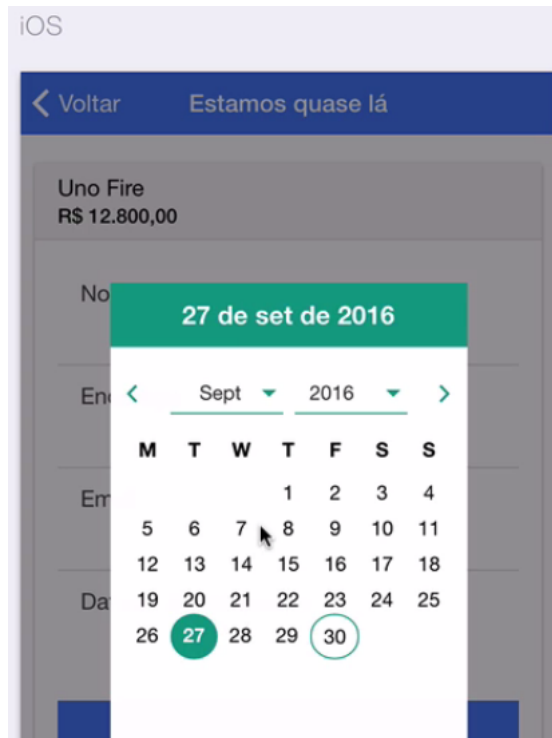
iOS

< Voltar Estamos quase lá

Uno Fire
R$ 12.800,00

No

En

Em

Da

27 de set de 2016

< Sept 2016 >

| M | T | W | T | F | S | S |
|---|---|---|---|---|---|---|
| | | | 1 | 2 | 3 | 4 |
| 5 | 6 | 7 | 8 | 9 | 10 | 11 |
| 12 | 13 | 14 | 15 | 16 | 17 | 18 |
| 19 | 20 | 21 | 22 | 23 | 24 | 25 |
| 26 | 27 | 28 | 29 | 30 | | |